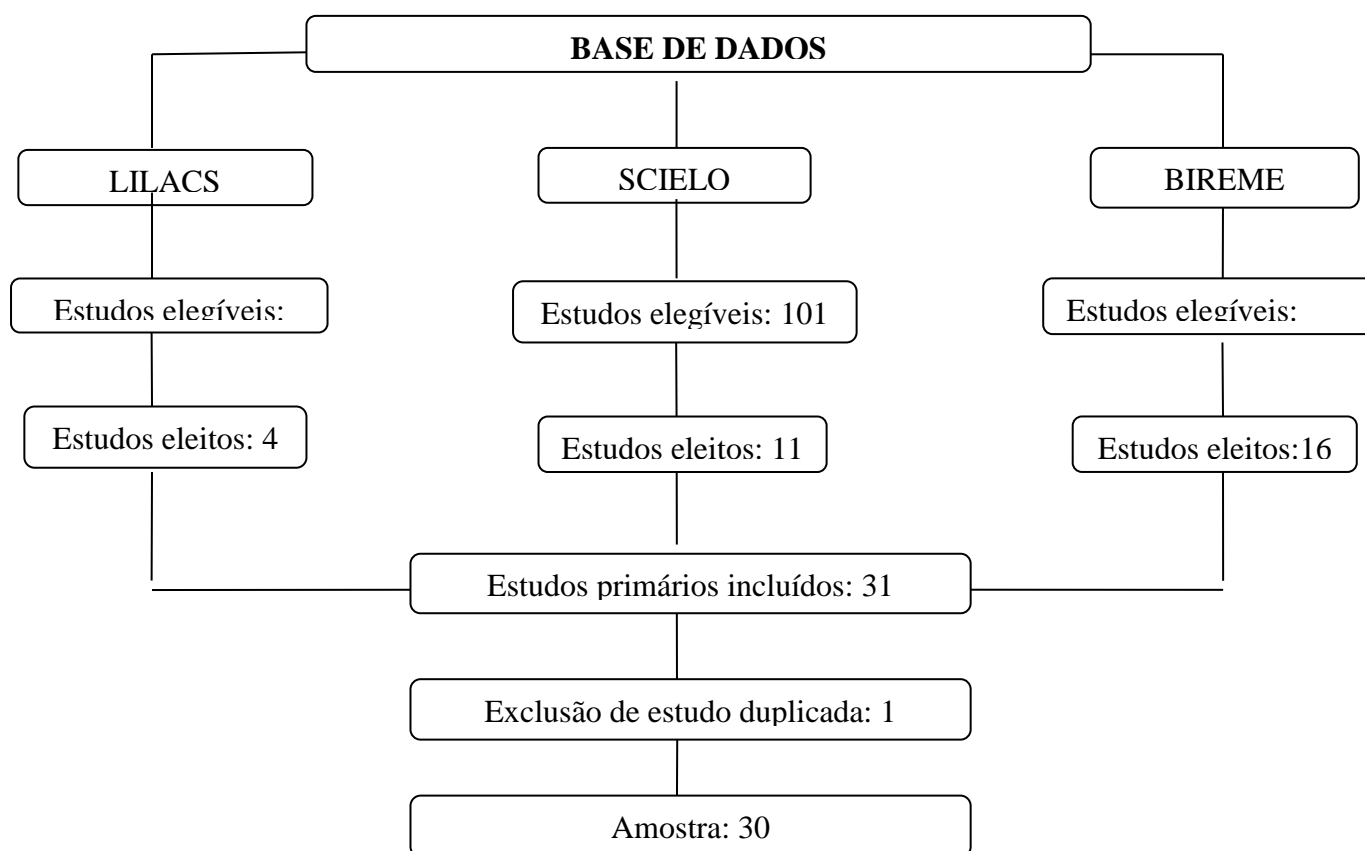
BASE DE DADOS

LILACS

SCIELO

BIREME

Estudos elegíveis:

Estudos elegíveis: 101

Estudos elegíveis:

Estudos eleitos: 4

Estudos eleitos: 11

Estudos eleitos:16

Estudos primários incluídos: 31

Exclusão de estudo duplicada: 1

Amostra: 30